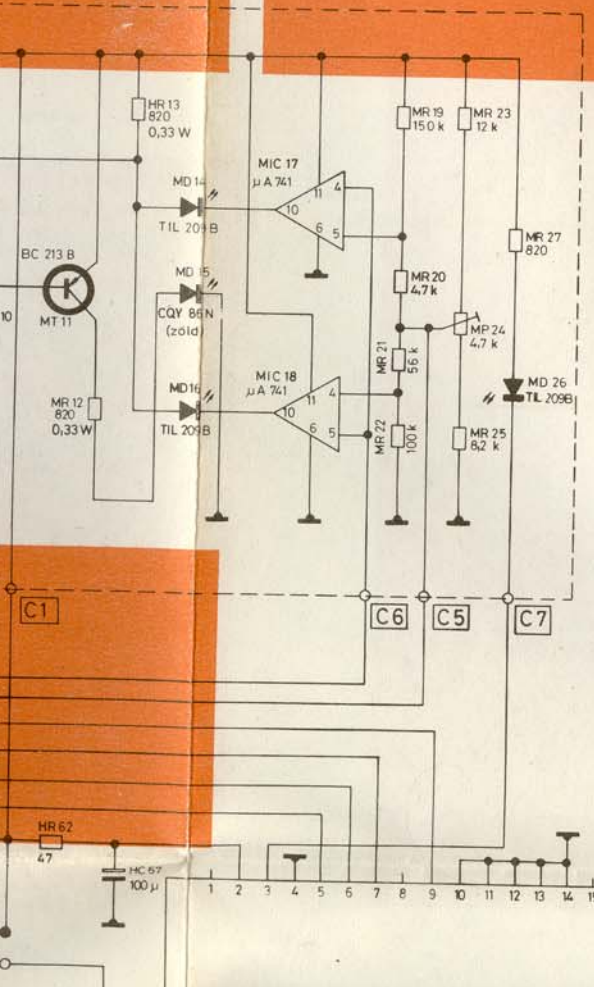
HR 13
820
0,33 W

MIC 17
μA 741

MD 14
TIL 209 B

MR 19
150 k

MR 23
12 k

MR 27
820

BC 213 B

MT 11

10

MD 15
CQY 85 N
(zöld)

MR 20
4,7 k

MP 24
4,7 k

MR 21
56 k

MD 26
TIL 209B

MD16
TIL 209B

MIC 18
μA 741

MR 12
820
0,33 W

MR 22
100 k

MR 25
8,2 k

11
4
10
6
5

11
4
10
6
5

C1

C6

C5

C7

HR 62
47

HC 67
100 μ

1 2 3 4 5 6 7 8 9 10 11 12 13 14 15